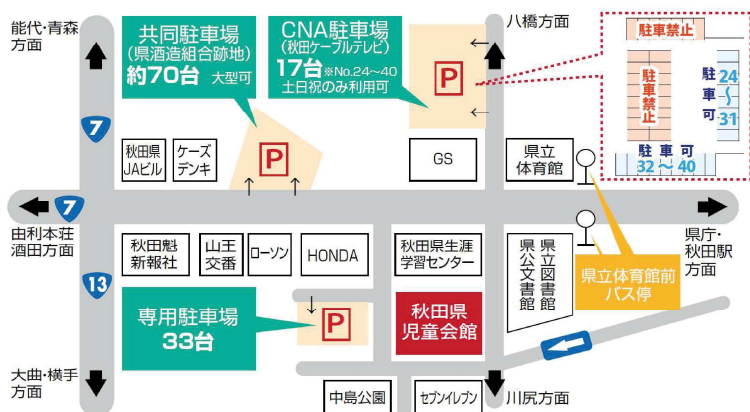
能代・青森方面

共同駐車場
（県酒造組合跡地）
約70台 大型可

CNA駐車場
（秋田ケーブルテレビ）
17台※No.24～40
土日祝のみ利用可

八橋方面

駐車禁止
駐車禁止
駐車可
24～31
駐車可
32～40

7

P

P

秋田県JAビル

ケーズデンキ

GS

県立体育館

7

由利本荘
酒田方面

県庁・秋田駅方面

秋田魁新報社

山王交番

ローソン

HONDA

秋田県生涯学習センター

県立図書館

県公文書館

13

県立体育館前バス停

専用駐車場
33台

P

秋田県児童会館

大曲・横手方面

中島公園

セブンイレブン

川尻方面